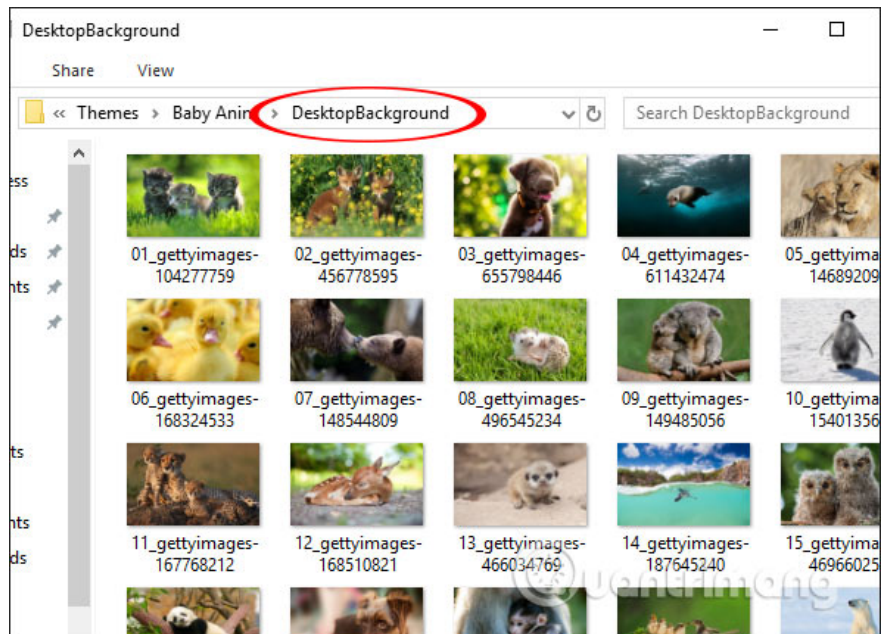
DesktopBackground

Share View

« Themes › Baby Anin › DesktopBackground

Search DesktopBackground

ess

ds

nts

ts

nts

ds

01_gettyimages-104277759

02_gettyimages-456778595

03_gettyimages-655798446

04_gettyimages-611432474

05_gettyim 14689209

06_gettyimages-168324533

07_gettyimages-148544809

08_gettyimages-496545234

09_gettyimages-149485056

10_gettyim 15401356

11_gettyimages-167768212

12_gettyimages-168510821

13_gettyimages-466034769

14_gettyimages-187645240

15_gettyim 46966025

Quantrimang